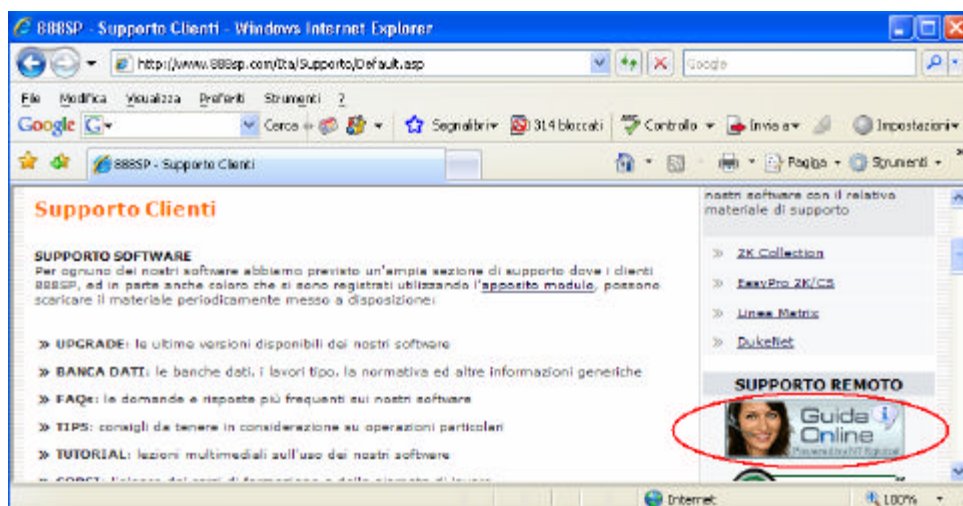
888SP - Supporto Clienti - Windows Internet Explorer

http://www.888sp.com/Ita/Supporto/Default.asp

Google

File Modifica Visualizza Preferiti Strumenti ?

Google G- Cerca Segnalibri 314 bloccati Controllo Invia a Impostazioni

888SP - Supporto Clienti

Pagina Strumenti

Supporto Clienti

SUPPORTO SOFTWARE
Per ognuno dei nostri software abbiamo previsto un'ampia sezione di supporto dove i clienti 888SP, ed in parte anche coloro che si sono registrati utilizzando l'apposito modulo, possono scaricare il materiale periodicamente messo a disposizione:

» UPGRADE: le ultime versioni disponibili dei nostri software

» BANCA DATI: le banche dati, i lavori tipo, la normativa ed altre informazioni generiche

» FAQs: le domande e risposte più frequenti sui nostri software

» TIPS: consigli da tenere in considerazione su operazioni particolari

» TUTORIAL: lezioni multimediali sull'uso dei nostri software

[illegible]

nostri software con il relativo materiale di supporto

» 2K Collection

» EasyPro 2K/CS

» Linea Metric

» DukeNet

SUPPORTO REMOTO

Guide Online

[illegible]

Internet

100%